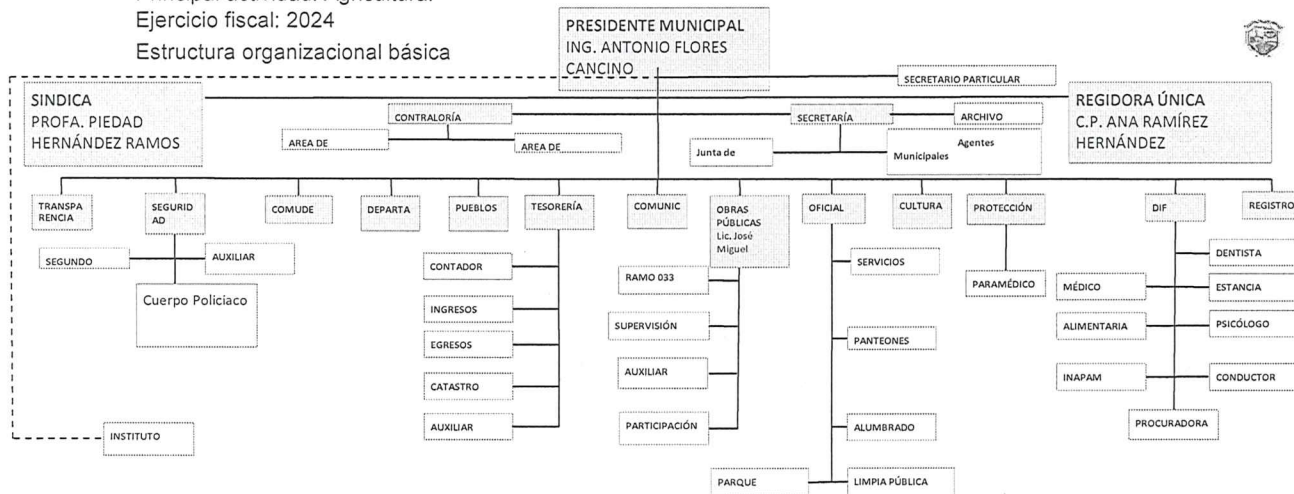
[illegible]
Ejercicio fiscal: 2024
Estructura organizacional básica

PRESIDENTE MUNICIPAL
ING. ANTONIO FLORES CANCINO

SECRETARIO PARTICULAR

SINDICA
PROFA. PIEDAD HERNÁNDEZ RAMOS

REGIDORA ÚNICA
C.P. ANA RAMÍREZ HERNÁNDEZ

CONTRALORÍA
AREA DE
AREA DE

SECRETARÍA
ARCHIVO
Junta de
Agentes Municipales

TRANSPA RENCIA
SEGURID AD
COMUDE
DEPARTA
PUEBLOS
TESORERÍA
COMUNIC
OBRAS PÚBLICAS Lic. José Miguel
OFICIAL
CULTURA
PROTECCIÓN
DIF
REGISTRO

SEGUNDO
AUXILIAR
Cuerpo Policiaco

CONTADOR
INGRESOS
EGRESOS
CATASTRO
AUXILIAR

RAMO 033
SUPERVISIÓN
AUXILIAR
PARTICIPACIÓN

SERVICIOS
PANTEONES
ALUMBRADO
PARQUE
LIMPIA PÚBLICA

PARAMÉDICO

DENTISTA
MÉDICO
ESTANCIA
ALIMENTARIA
PSICÓLOGO
INAPAM
CONDUCTOR
PROCURADORA

INSTITUTO